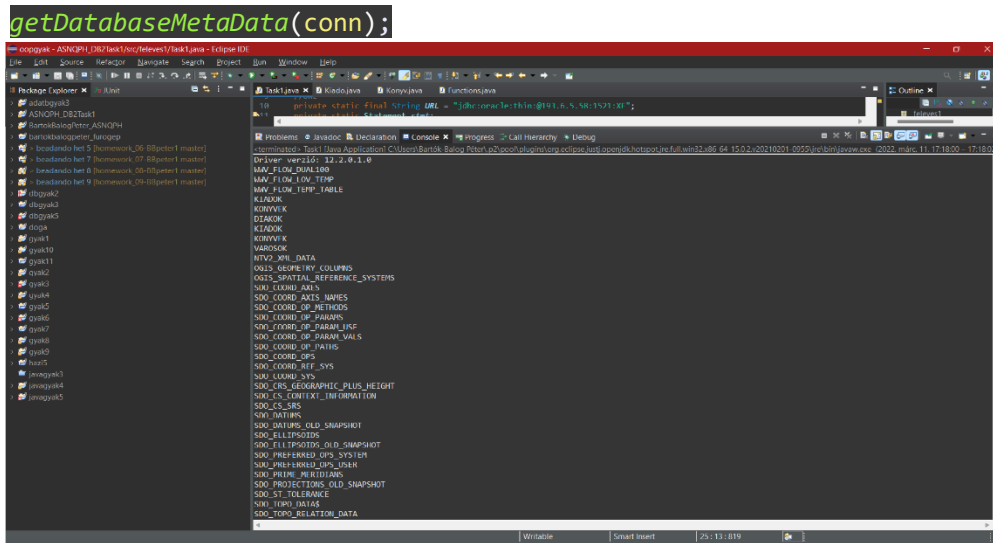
getDatabaseMetaData(conn);

oopgyak - ASNQPH_DB2Task1/src/feleves1/Task1.java - Eclipse IDE

File Edit Source Refactor Navigate Search Project Run Window Help

Package Explorer × JUnit

adatbgyak3
ASNQPH_DB2Task1
BartokBalogPeter_ASNQPH
bartokbalogpeter_furogep
> beadando het 5 [homework_06-BBpeter1 master]
> beadando het 7 [homework_07-BBpeter1 master]
> beadando het 8 [homework_08-BBpeter1 master]
> beadando het 9 [homework_09-BBpeter1 master]
dbgyak2
dbgyak3
dbgyak5
doga
gyak1
gyak10
gyak11
gyak2
gyak3
gyak4
gyak5
gyak6
gyak7
gyak8
gyak9
hazi5
javagyak3
javagyak4
javagyak5

Task1.java × Kiado.java Konyv.java Functions.java

10 private static final String URL = "jdbc:oracle:thin:@193.6.5.58:1521:XE";

Outline ×
feleves1

Problems Javadoc Declaration Console × Progress Call Hierarchy Debug

<terminated> Task1 [Java Application] C:\Users\Bartók-Balog Péter\.p2\pool\plugins\org.eclipse.justj.openjdk.hotspot.jre.full.win32.x86_64_15.0.2.v20210201-0955\jre\bin\javaw.exe (2022. márc. 11. 17:18:00 – 17:18:0

Driver verzió: 12.2.0.1.0
WWV_FLOW_DUAL100
WWV_FLOW_LOV_TEMP
WWV_FLOW_TEMP_TABLE
KIADOK
KONYVEK
DIAKOK
KIADOK
KONYVEK
VAROSOK
NTV2_XML_DATA
OGIS_GEOMETRY_COLUMNS
OGIS_SPATIAL_REFERENCE_SYSTEMS
SDO_COORD_AXES
SDO_COORD_AXIS_NAMES
SDO_COORD_OP_METHODS
SDO_COORD_OP_PARAMS
SDO_COORD_OP_PARAM_USE
SDO_COORD_OP_PARAM_VALS
SDO_COORD_OP_PATHS
SDO_COORD_OPS
SDO_COORD_REF_SYS
SDO_COORD_SYS
SDO_CRS_GEOGRAPHIC_PLUS_HEIGHT
SDO_CS_CONTEXT_INFORMATION
SDO_CS_SRS
SDO_DATUMS
SDO_DATUMS_OLD_SNAPSHOT
SDO_ELLIPSOIDS
SDO_ELLIPSOIDS_OLD_SNAPSHOT
SDO_PREFERRED_OPS_SYSTEM
SDO_PREFERRED_OPS_USER
SDO_PRIME_MERIDIANS
SDO_PROJECTIONS_OLD_SNAPSHOT
SDO_ST_TOLERANCE
SDO_TOPO_DATA$
SDO_TOPO_RELATION_DATA

Writable Smart Insert 25 : 13 : 819